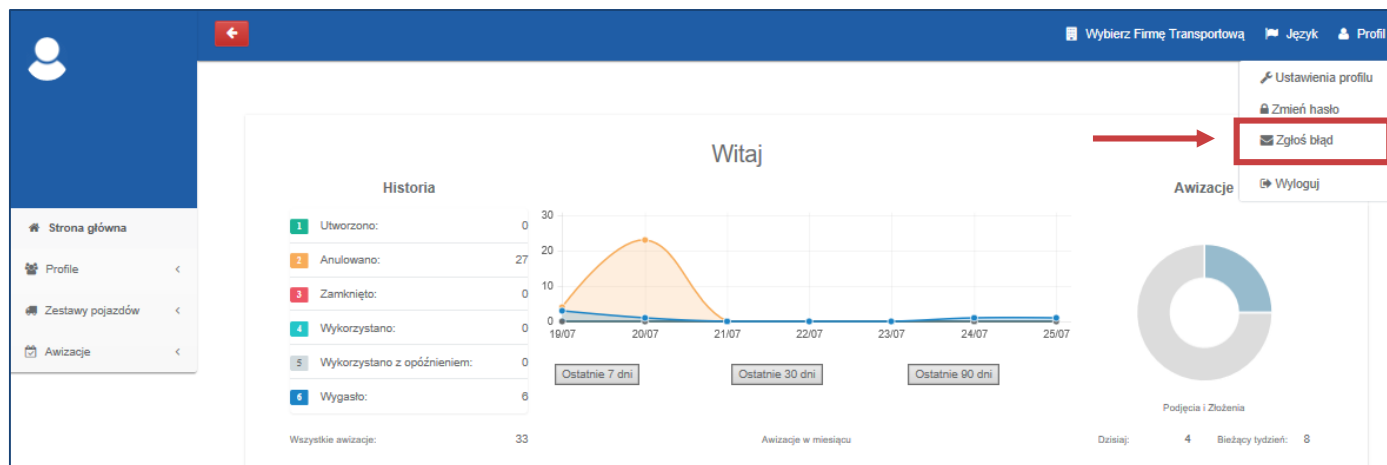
Wybierz Firmę Transportową Język Profil

Ustawienia profilu
Zmień hasło
Zgłoś błąd
Wyloguj

Strona główna
Profile
Zestawy pojazdów
Awizacje

Witaj

Historia

| | | |
|---|---|---|
| 1 | Utworzono: | 0 |
| 2 | Anulowano: | 27 |
| 3 | Zamknięto: | 0 |
| 4 | Wykorzystano: | 0 |
| 5 | Wykorzystano z opóźnieniem: | 0 |
| 6 | Wygasło: | 6 |

Wszystkie awizacje: 33

30
20
10
0
19/07 20/07 21/07 22/07 23/07 24/07 25/07

Ostatnie 7 dni Ostatnie 30 dni Ostatnie 90 dni

Awizacje w miesiącu

Awizacje

Podjęcia i Złożenia

Dzisiaj: 4 Bieżący tydzień: 8